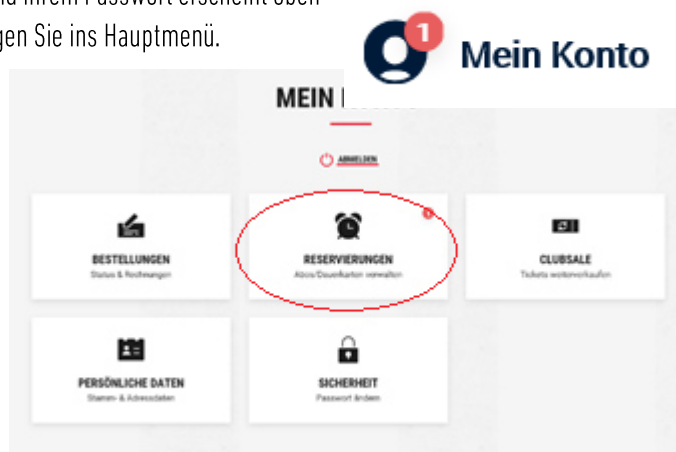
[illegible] Passwort erscheint oben
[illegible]gen Sie ins Hauptmenü.

1 Mein Konto

MEIN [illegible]

ABMELDEN

BESTELLUNGEN
Status & Rechnungen

RESERVIERUNGEN
Abos/Dauerkarten verwalten

CLUBSALE
Tickets weiterverkaufen

PERSÖNLICHE DATEN
Stamm- & Adressdaten

SICHERHEIT
Passwort ändern